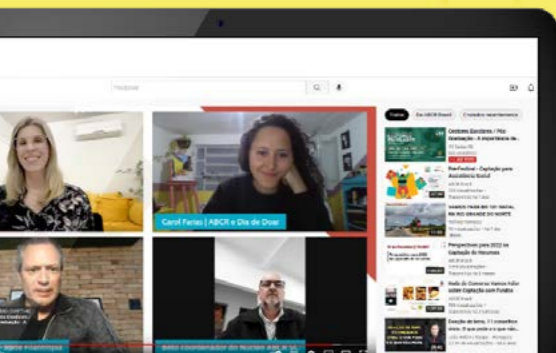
Pesquisar

Carol Farias | ABCR e Dia de Doar

Todos

Da ABCR Brasil

Centros Escolares | Pós-Graduação - A importância da...

FestFestival - Captação para Assistência Social

Perspectivas para 2022 na Captação de Recursos

Rede de Doações Marcos Kisil sobre Captação com Fundos

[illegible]